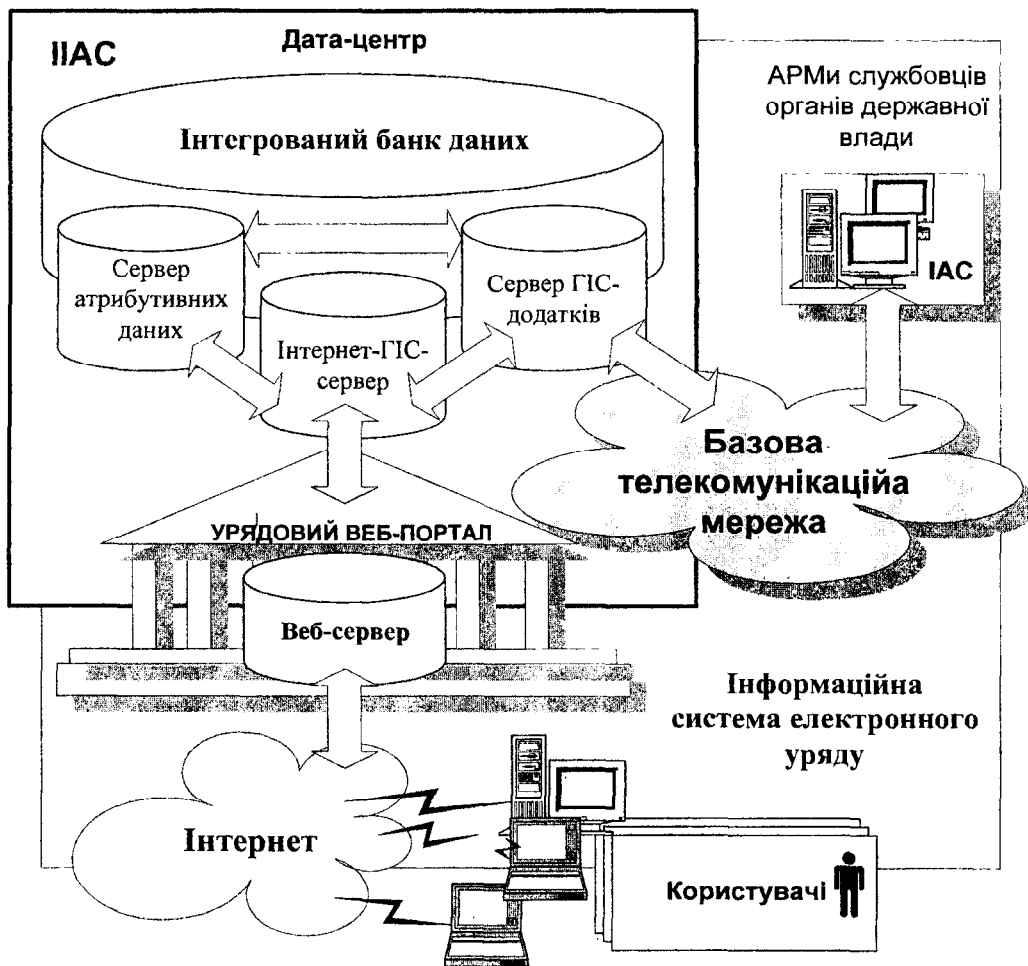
IIAC

Дата-центр

АРМи службовців органів державної влади

Інтегрований банк даних

Сервер атрибутивних даних

Інтернет-ГІС-сервер

Сервер ГІС-додатків

IAC

Базова телекомунікаційа мережа

УРЯДОВИЙ ВЕБ-ПОРТАЛ

Веб-сервер

Інформаційна система електронного уряду

Інтернет

Користувачі